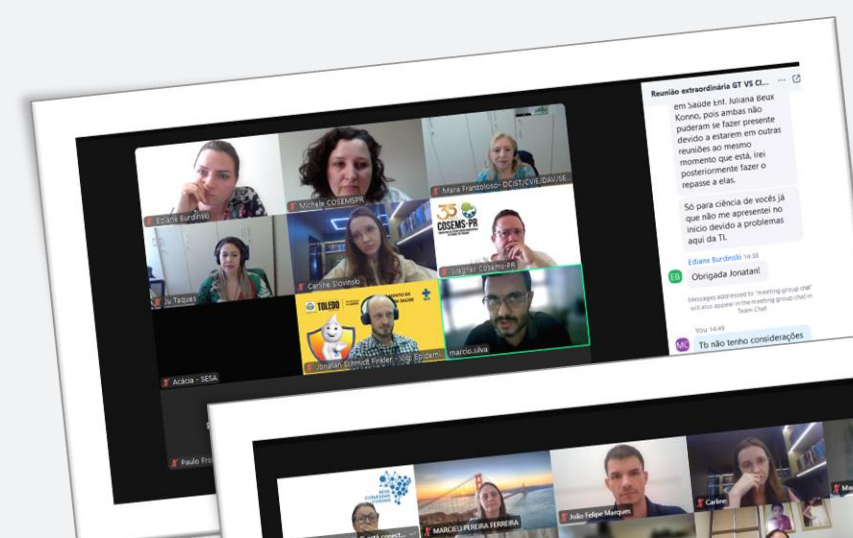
Ediane Burdinski

Michele COSEMSPR

Mara Franzoloso- DCIST/CVIE/DAV/SE

Ju Taques

Carline Slovinski

35 COSEMS-PR

Wagner Cosems-PR

TOLEDO

Jonatan Schmidt Finkler - Vigi Epidemi

marcio.silva

Acácia - SESA

Paulo Fro

Reunião extraordinária GT VS CI...

em Saúde Enf. Juliana Beux Konno, pois ambas não puderam se fazer presente devido a estarem em outras reuniões ao mesmo momento que está, irei posteriormente fazer o repasse a elas.

Só para ciência de vocês já que não me apresentei no início devido a problemas aqui da TI.

Ediane Burdinski 14:38

EB Obrigada Jonatan!

Messages addressed to "meeting group chat" will also appear in the meeting group chat in Team Chat

You 14:49

MC Tb não tenho considerações

MARCIELI PEREIRA FERREIRA

João Felipe Marques

Carline

Ma